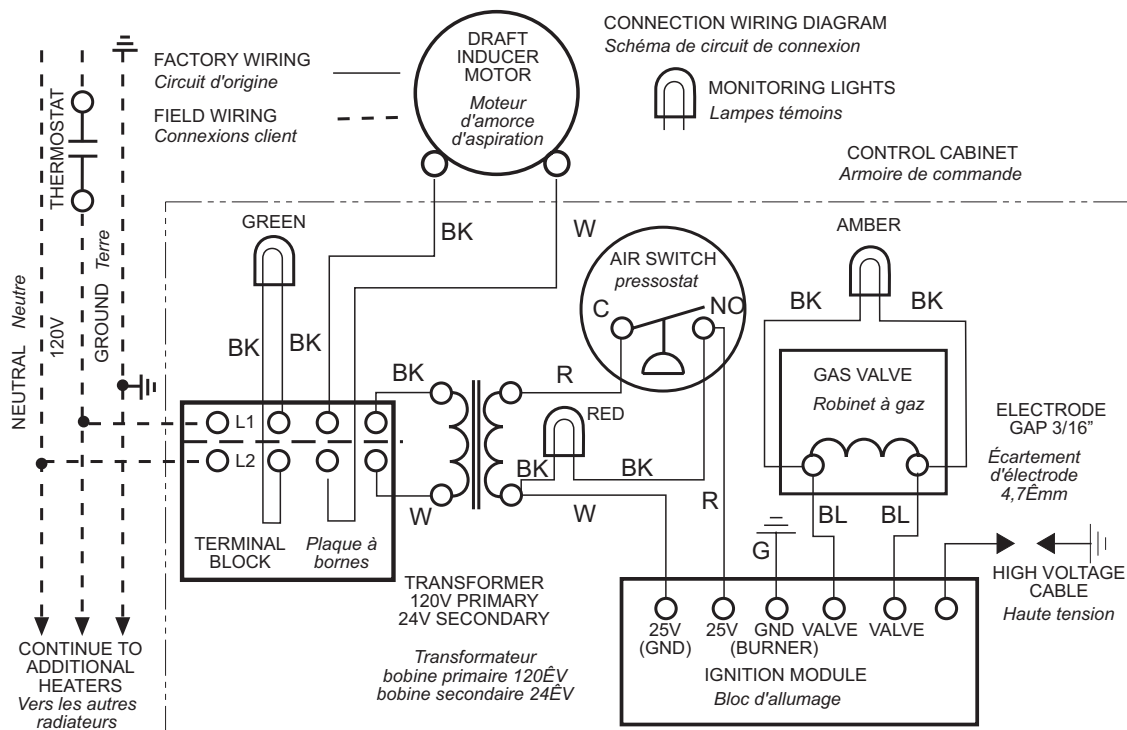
CONNECTION WIRING DIAGRAM
Schéma de circuit de connexion

FACTORY WIRING
Circuit d'origine

FIELD WIRING
Connexions client

DRAFT INDUCER MOTOR
Moteur d'amorce d'aspiration

MONITORING LIGHTS
Lampes témoins

CONTROL CABINET
Armoire de commande

THERMOSTAT

NEUTRAL Neutre

120V

GROUND Terre

GREEN

BK

BK

BK

W

AIR SWITCH
pressostat

C

NO

AMBER

BK

BK

BK

R

RED

GAS VALVE
Robinet à gaz

ELECTRODE GAP 3/16"
Écartement d'électrode 4,7Êmm

L1

L2

BK

BK

W

W

R

G

BL

BL

TERMINAL BLOCK

Plaque à bornes

TRANSFORMER
120V PRIMARY
24V SECONDARY

Transformateur
bobine primaire 120ÊV
bobine secondaire 24ÊV

HIGH VOLTAGE CABLE
Haute tension

25V (GND)

25V

GND (BURNER)

VALVE

VALVE

IGNITION MODULE
Bloc d'allumage

CONTINUE TO ADDITIONAL HEATERS
Vers les autres radiateurs